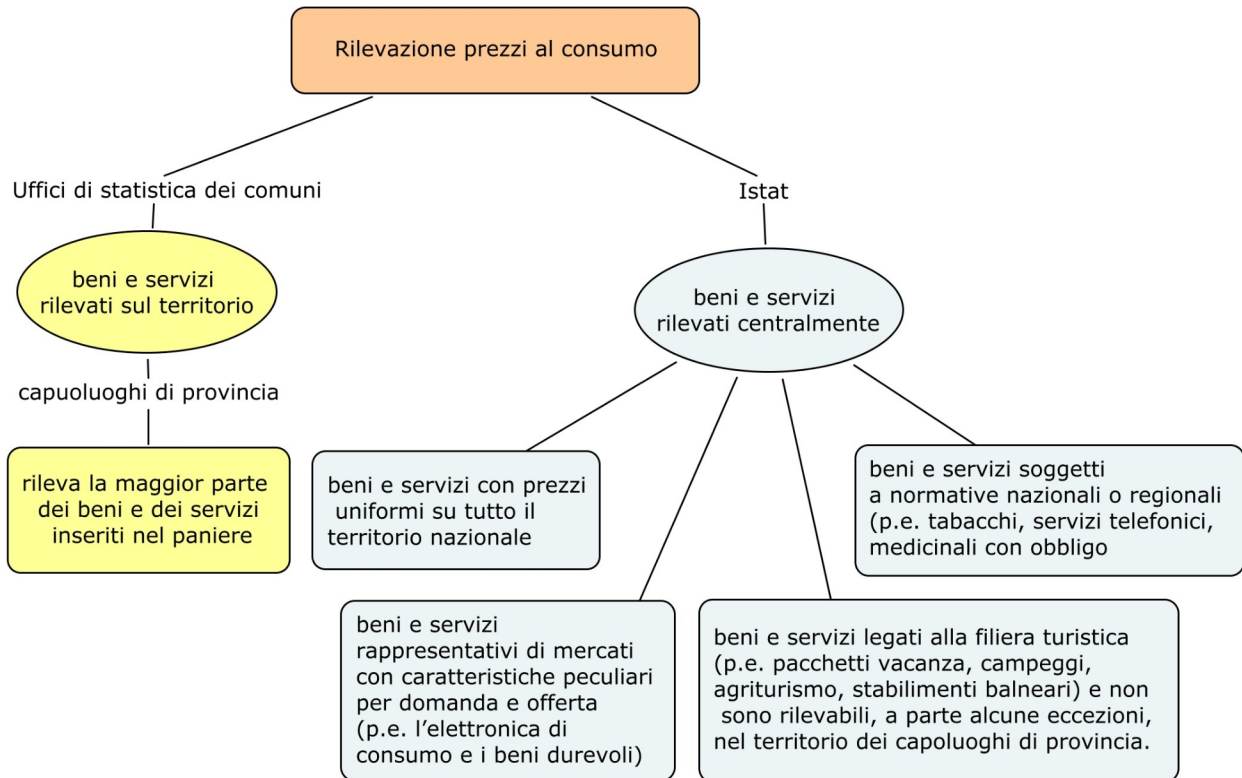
Rilevazione prezzi al consumo

Uffici di statistica dei comuni

beni e servizi rilevati sul territorio

capuoluoghi di provincia

rileva la maggior parte dei beni e dei servizi inseriti nel paniere

Istat

beni e servizi rilevati centralmente

beni e servizi con prezzi uniformi su tutto il territorio nazionale

beni e servizi rappresentativi di mercati con caratteristiche peculiari per domanda e offerta (p.e. l'elettronica di consumo e i beni durevoli)

beni e servizi legati alla filiera turistica (p.e. pacchetti vacanza, campeggi, agriturismo, stabilimenti balneari) e non sono rilevabili, a parte alcune eccezioni, nel territorio dei capoluoghi di provincia.

beni e servizi soggetti a normative nazionali o regionali (p.e. tabacchi, servizi telefonici, medicinali con obbligo